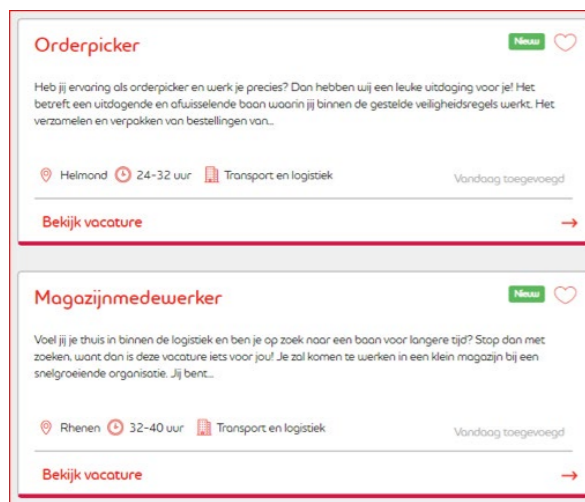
Orderpicker

Nieuw

Heb jij ervaring als orderpicker en werk je precies? Dan hebben wij een leuke uitdaging voor je! Het betreft een uitdagende en afwisselende baan waarin jij binnen de gestelde veiligheidsregels werkt. Het verzamelen en verpakken van bestellingen van...

Helmond 24-32 uur Transport en logistiek

Vandaag toegevoegd

Bekijk vacature →

Magazijnmedewerker

Nieuw

Voel jij je thuis in binnen de logistiek en ben je op zoek naar een baan voor langere tijd? Stop dan met zoeken, want dan is deze vacature iets voor jou! Je zal komen te werken in een klein magazijn bij een snelgroeiende organisatie. Jij bent...

Rhenen 32-40 uur Transport en logistiek

Vandaag toegevoegd

Bekijk vacature →